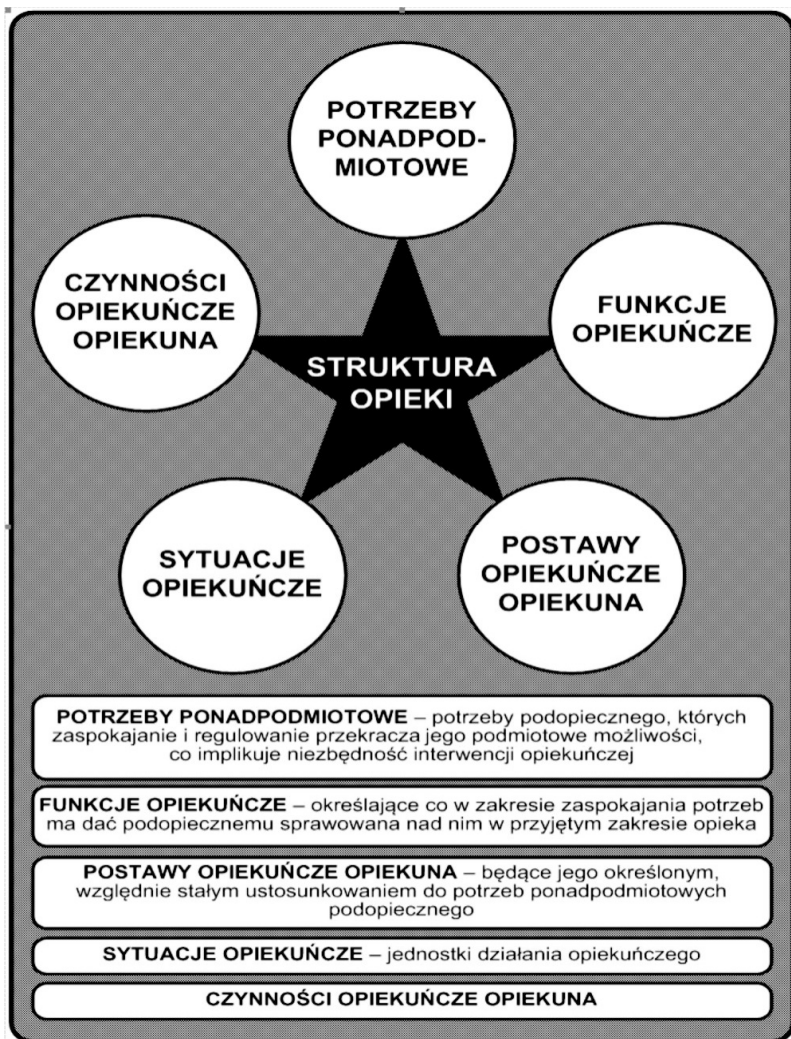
POTRZEBY PONADPODMIOTOWE

CZYNNOŚCI OPIEKUŃCZE OPIEKUNA

FUNKCJE OPIEKUŃCZE

STRUKTURA OPIEKI

SYTUACJE OPIEKUŃCZE

POSTAWY OPIEKUŃCZE OPIEKUNA

POTRZEBY PONADPODMIOTOWE – potrzeby podopiecznego, których zaspokajanie i regulowanie przekracza jego podmiotowe możliwości, co implikuje niezbędność interwencji opiekuńczej

FUNKCJE OPIEKUŃCZE – określające co w zakresie zaspokajania potrzeb ma dać podopiecznemu sprawowana nad nim w przyjętym zakresie opieka

POSTAWY OPIEKUŃCZE OPIEKUNA – będące jego określonym, względnie stałym ustosunkowaniem do potrzeb ponadpodmiotowych podopiecznego

SYTUACJE OPIEKUŃCZE – jednostki działania opiekuńczego

CZYNNOŚCI OPIEKUŃCZE OPIEKUNA